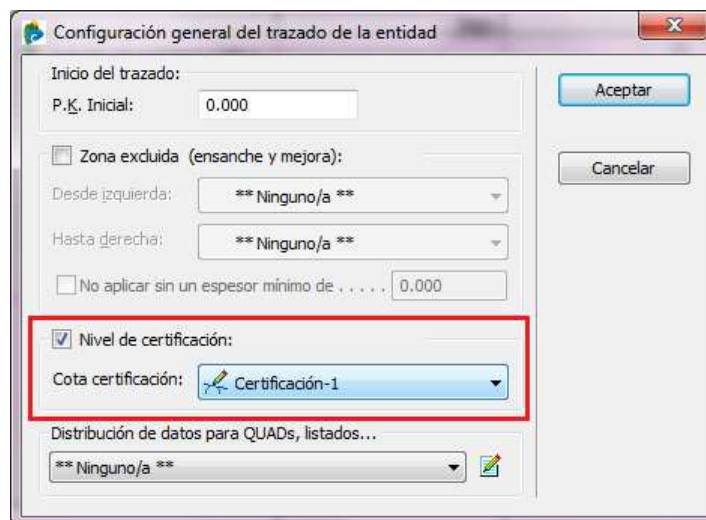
Configuración general del trazado de la entidad

Inicio del trazado:
P.K. Inicial: 0.000

Aceptar

Cancelar

Zona excluida (ensanche y mejora):
Desde izquierda: ** Ninguno/a **
Hasta derecha: ** Ninguno/a **
No aplicar sin un espesor mínimo de . . . . . 0.000

Nivel de certificación:
Cota certificación: Certificación-1

Distribución de datos para QUADs, listados...
** Ninguno/a **